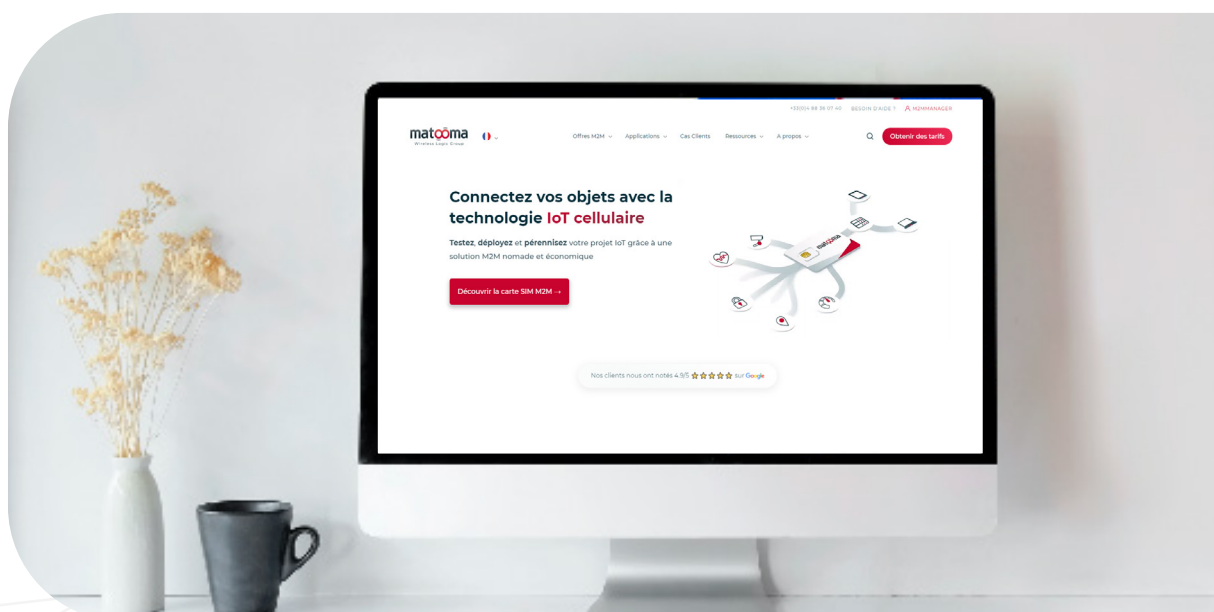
+33(0)4 88 36 07 40 BESOIN D'AIDE ? M2MMANAGER

matooma Wireless Logic Group

Offres M2M Applications Cas Clients Ressources A propos

Obtenir des tarifs

Connectez vos objets avec la technologie IoT cellulaire

Testez, déployez et pérennisez votre projet IoT grâce à une solution M2M nomade et économique

Découvrir la carte SIM M2M →

matooma

Nos clients nous ont notés 4.9/5 sur Google